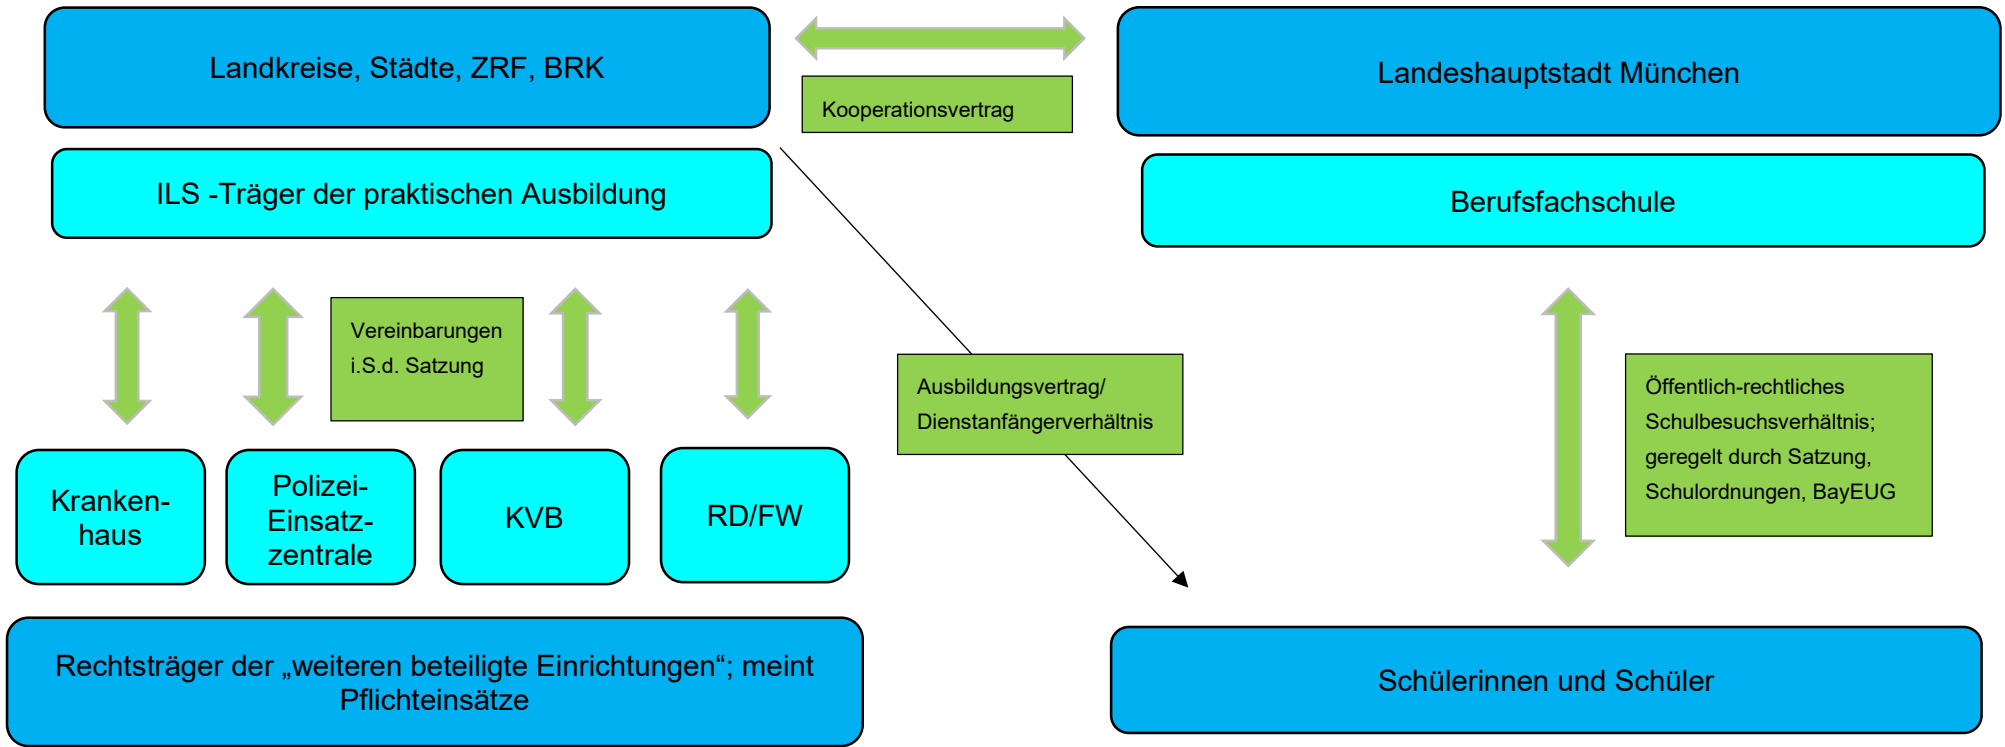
Landkreise, Städte, ZRF, BRK

Kooperationsvertrag

Landeshauptstadt München

ILS -Träger der praktischen Ausbildung

Berufsfachschule

Vereinbarungen i.S.d. Satzung

Ausbildungsvertrag/ Dienstanfängerverhältnis

Öffentlich-rechtliches Schulbesuchsverhältnis; geregelt durch Satzung, Schulordnungen, BayEUG

Krankenhaus

Polizei-Einsatzzentrale

KVB

RD/FW

Rechtsträger der „weiteren beteiligte Einrichtungen"; meint Pflichteinsätze

Schülerinnen und Schüler